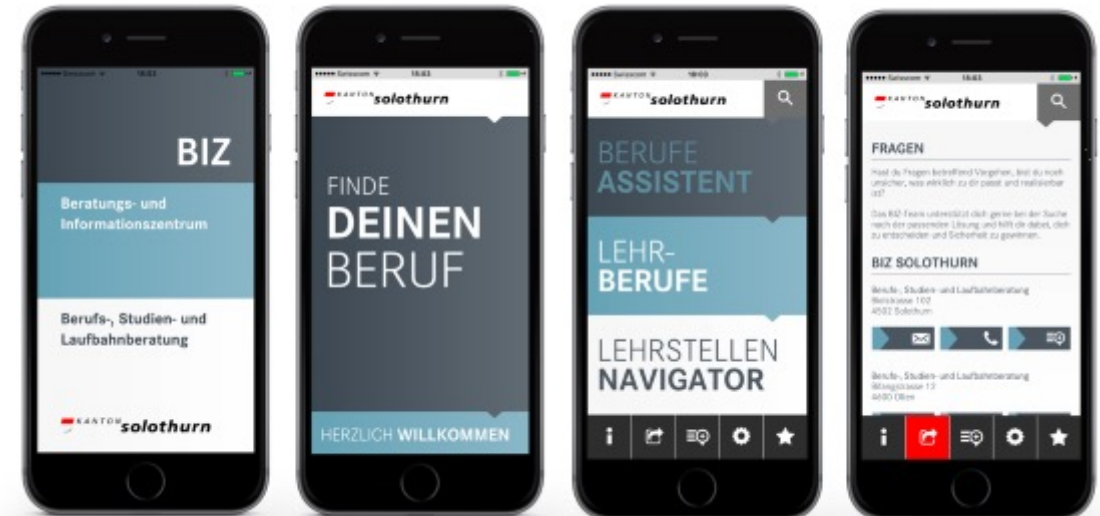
BIZ

Beratungs- und Informationszentrum

Berufs-, Studien- und Laufbahnberatung

KANTON solothurn

●●●●● Swisscom 15:43

KANTON solothurn

FINDE DEINEN BERUF

HERZLICH WILLKOMMEN

●●●●● Swisscom 16:03

KANTON solothurn

BERUFE ASSISTENT

LEHR-BERUFE

LEHRSTELLEN NAVIGATOR

●●●●● Swisscom 15:43

KANTON solothurn

FRAGEN

Hast du Fragen betreffend Vorgehen, bist du noch unsicher, was wirklich zu dir passt und realisierbar ist?

Das BIZ-Team unterstützt dich gerne bei der Suche nach der passenden Lösung und hilft dir dabei, dich zu entscheiden und Sicherheit zu gewinnen.

BIZ SOLOTHURN

Berufs-, Studien- und Laufbahnberatung
Bielstrasse 102
4502 Solothurn

Berufs-, Studien- und Laufbahnberatung
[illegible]strasse 17
4600 Olten